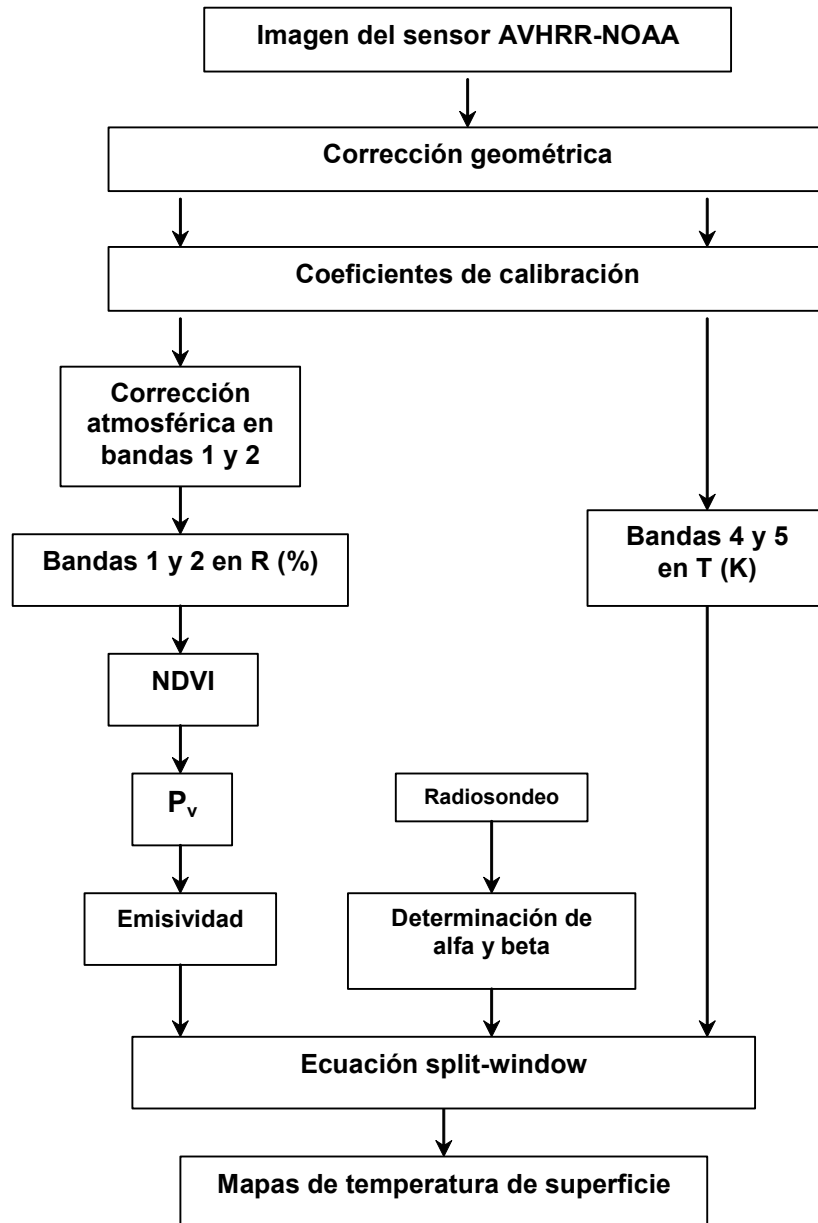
Imagen del sensor AVHRR-NOAA

Corrección geométrica

Coeficientes de calibración

Corrección atmosférica en bandas 1 y 2

Bandas 1 y 2 en R (%)

Bandas 4 y 5 en T (K)

NDVI

$P_v$

Radiosondeo

Emisividad

Determinación de alfa y beta

Ecuación split-window

Mapas de temperatura de superficie